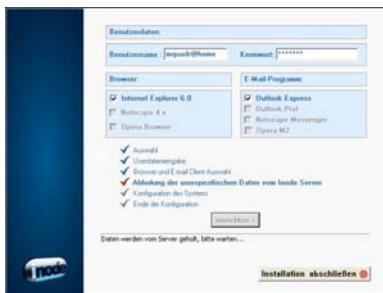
Benutzerdaten:

Benutzername mquadr@home

Kennwort *******

Browser:

Internet Explorer 6.0

Netscape 4.x

Opera Browser

E-Mail-Programm:

Outlook Express

Outlook Prof.

Netscape Messenger

Opera M2

Auswahl

Userdateneingabe

Browser und E-mail Client Auswahl

Abholung der userspezifischen Daten vom Inode Server

Konfiguration des Systems

Ende der Konfiguration

weiter >

Daten werden vom Server geholt, bitte warten....

inode

Installation abschließen